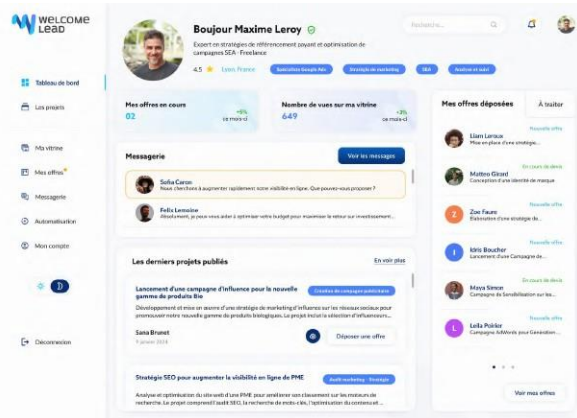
WELCOME LEAD

Boujour Maxime Leroy

Expert en stratégies de référencement payant et optimisation de campagnes SEA · Freelance

4.5 ★ Lyon, France

Spécialiste Google Ads | Stratégie de marketing | SEA | Analyse et suivi

Rechercher...

Tableau de bord
Les projets
Ma vitrine
Mes offres
Messagerie
Automatisation
Mon compte
Déconnexion

Mes offres en cours
02
+5%
ce mois-ci

Nombre de vues sur ma vitrine
649
+3%
ce mois-ci

Messagerie
Voir les messages

Sofia Caron
Nous cherchons à augmenter rapidement notre visibilité en ligne. Que pouvez-vous proposer ?

Felix Lemoine
Absolument, je peux vous aider à optimiser votre budget pour maximiser le retour sur investissement...

Les derniers projets publiés
En voir plus

Lancement d'une campagne d'influence pour la nouvelle gamme de produits Bio
Création de campagne publicitaire
Développement et mise en place d'une stratégie de marketing d'influence sur les réseaux sociaux pour promouvoir notre nouvelle gamme de produits biologiques. Le projet inclut la sélection d'influenceurs...
Sana Brunet
9 janvier 2024
Déposer une offre

Stratégie SEO pour augmenter la visibilité en ligne de PME
Audit marketing · Stratégie
Analyse et optimisation du site web d'une PME pour améliorer son classement sur les moteurs de recherche. Le projet comprend l'audit SEO, la recherche de mots-clés, l'optimisation du contenu et...

Mes offres déposées
À traiter

Liam Leroux
Mise en place d'une stratégie
Nouvelle offre

Matteo Girard
Conception d'une identité de marque
En cours de devis

Z
Zoe Faure
Élaboration d'une stratégie de...
Nouvelle offre

I
Idris Boucher
Lancement d'une Campagne de...
Nouvelle offre

Maya Simon
Campagne de Sensibilisation sur les...
En cours de devis

L
Leila Poirier
Campagne AdWords pour Génération...
Nouvelle offre

Voir mes offres